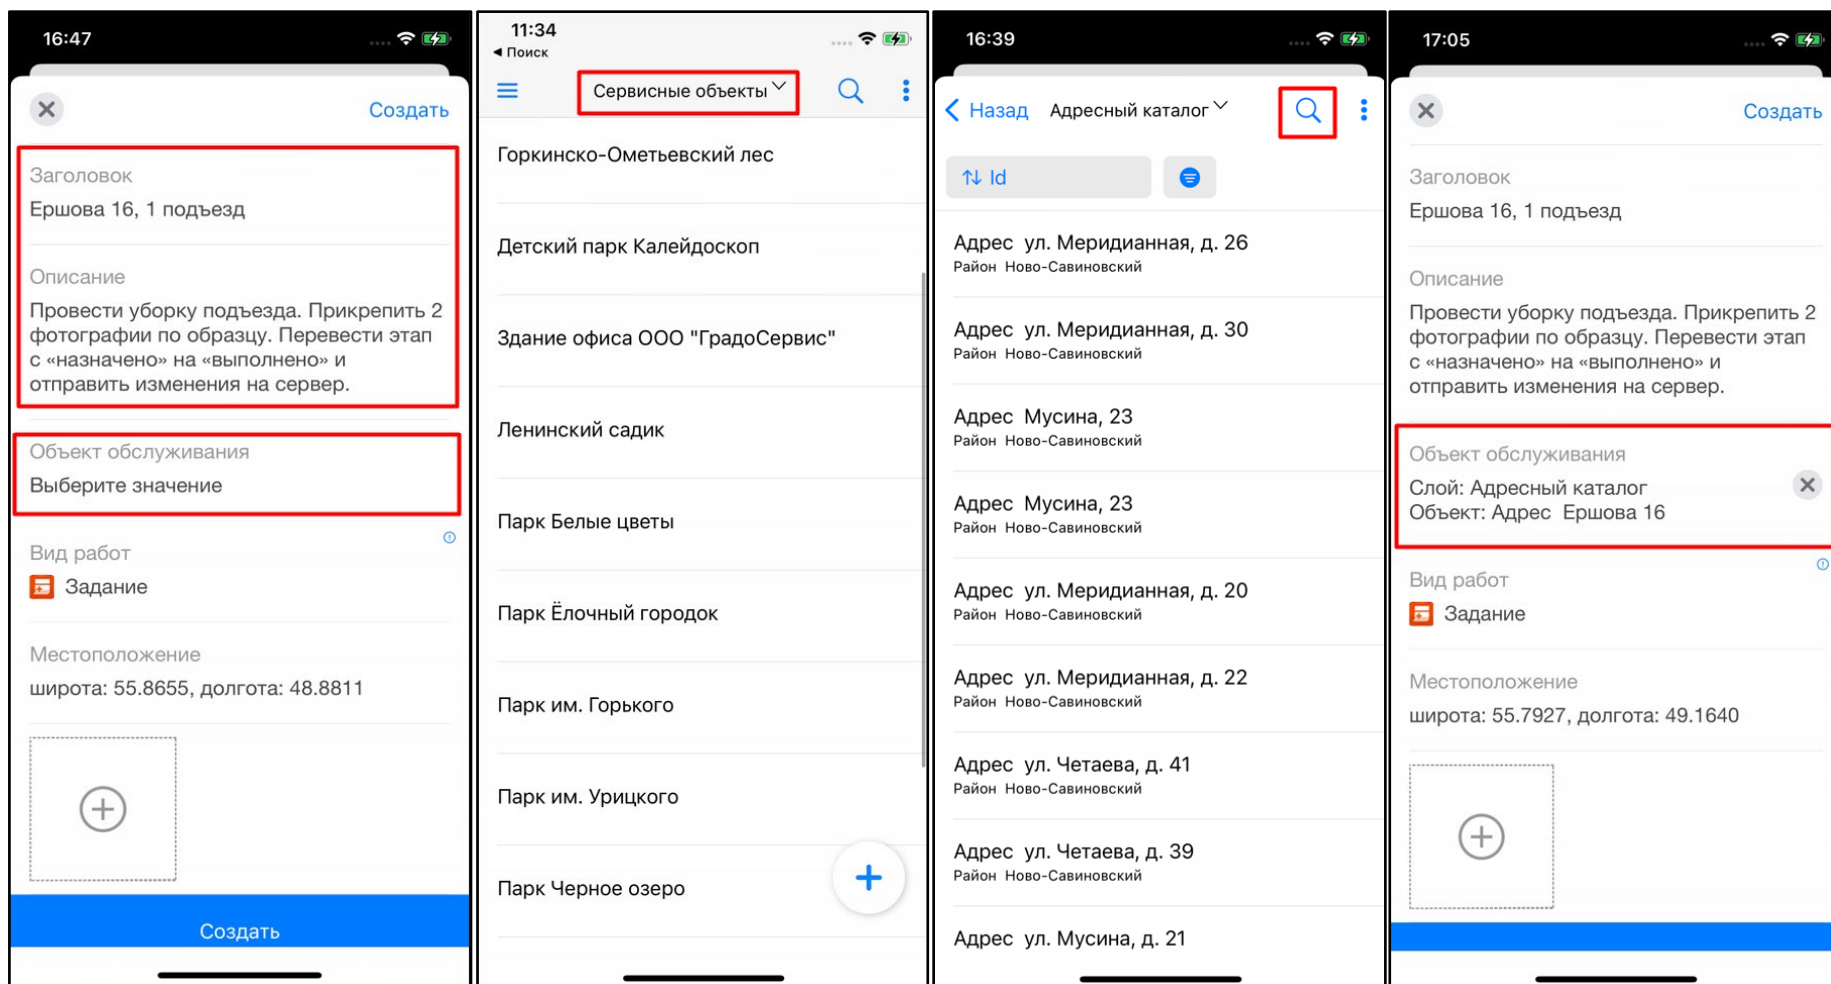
16:47

Создать

Заголовок
Ершова 16, 1 подъезд

Описание
Провести уборку подъезда. Прикрепить 2 фотографии по образцу. Перевести этап с «назначено» на «выполнено» и отправить изменения на сервер.

Объект обслуживания
Выберите значение

Вид работ
Задание

Местоположение
широта: 55.8655, долгота: 48.8811

Создать

11:34
◀ Поиск

Сервисные объекты

Горкинско-Ометьевский лес

Детский парк Калейдоскоп

Здание офиса ООО "ГрадоСервис"

Ленинский садик

Парк Белые цветы

Парк Ёлочный городок

Парк им. Горького

Парк им. Урицкого

Парк Черное озеро

16:39

Назад Адресный каталог

Id

Адрес ул. Меридианная, д. 26
Район Ново-Савиновский

Адрес ул. Меридианная, д. 30
Район Ново-Савиновский

Адрес Мусина, 23
Район Ново-Савиновский

Адрес Мусина, 23
Район Ново-Савиновский

Адрес ул. Меридианная, д. 20
Район Ново-Савиновский

Адрес ул. Меридианная, д. 22
Район Ново-Савиновский

Адрес ул. Четаева, д. 41
Район Ново-Савиновский

Адрес ул. Четаева, д. 39
Район Ново-Савиновский

Адрес ул. Мусина, д. 21

17:05

Создать

Заголовок
Ершова 16, 1 подъезд

Описание
Провести уборку подъезда. Прикрепить 2 фотографии по образцу. Перевести этап с «назначено» на «выполнено» и отправить изменения на сервер.

Объект обслуживания
Слой: Адресный каталог
Объект: Адрес Ершова 16

Вид работ
Задание

Местоположение
широта: 55.7927, долгота: 49.1640